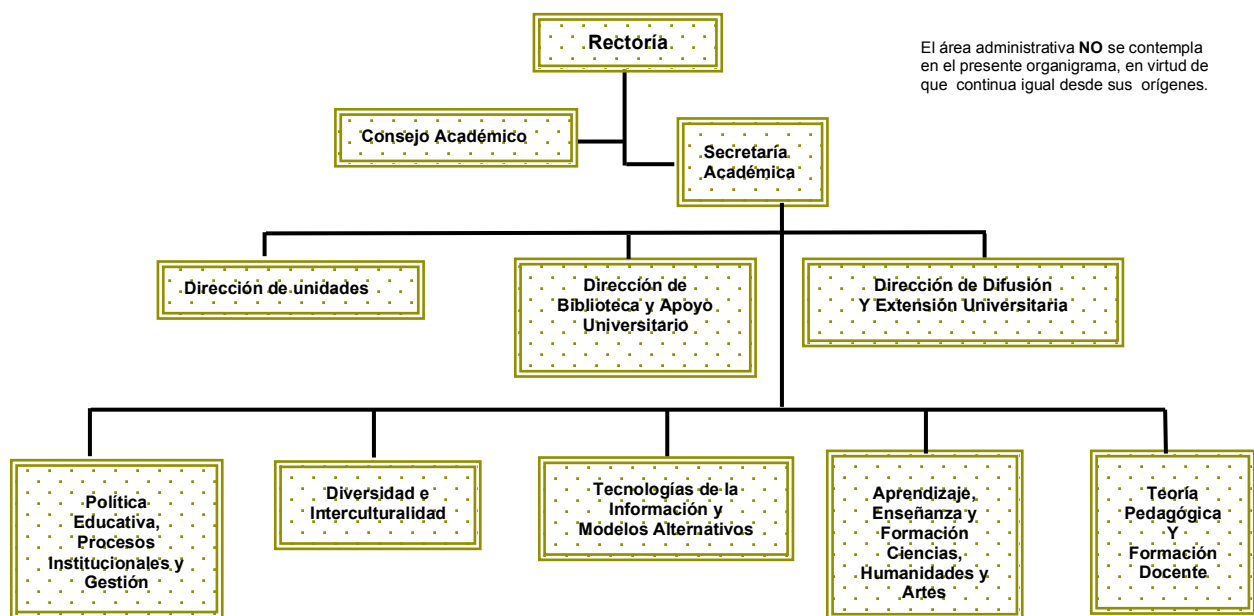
Rectoría

El área administrativa **NO** se contempla en el presente organigrama, en virtud de que continua igual desde sus orígenes.

Consejo Académico

Secretaría Académica

Dirección de unidades

Dirección de Biblioteca y Apoyo Universitario

Dirección de Difusión Y Extensión Universitaria

Política Educativa, Procesos Institucionales y Gestión

Diversidad e Interculturalidad

Tecnologías de la Información y Modelos Alternativos

Aprendizaje, Enseñanza y Formación Ciencias, Humanidades y Artes

Teoría Pedagógica Y Formación Docente